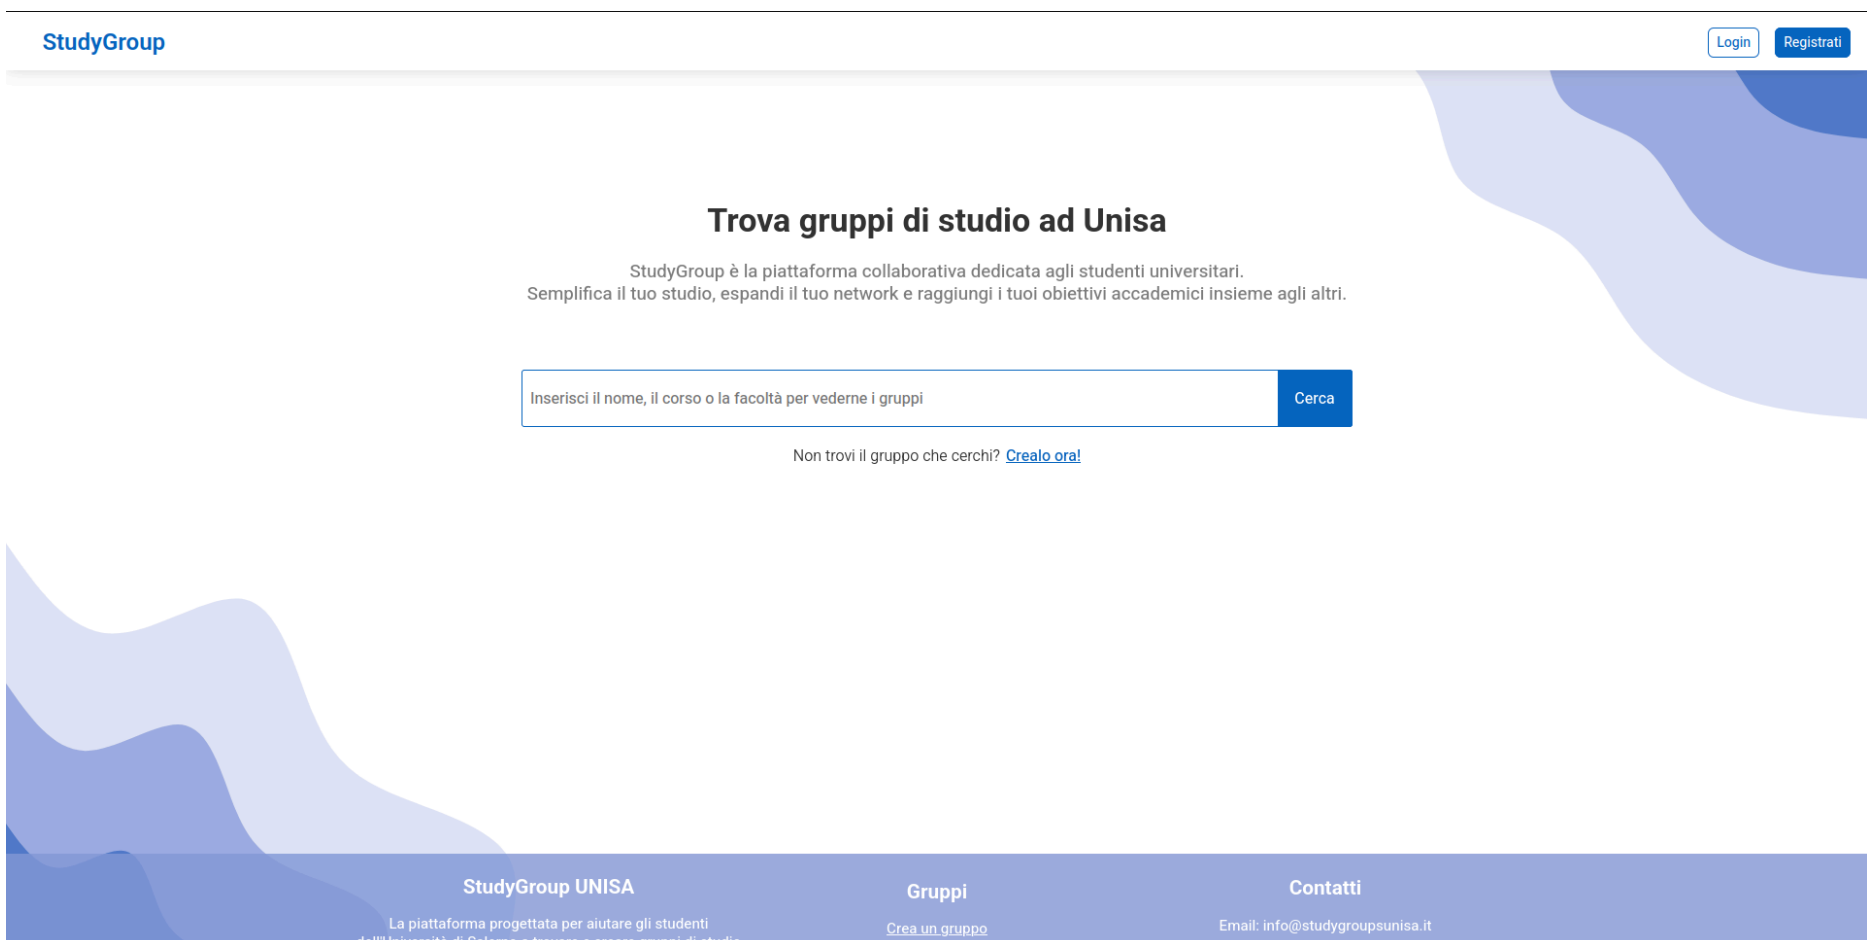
StudyGroup

Login Registrati

Trova gruppi di studio ad Unisa

StudyGroup è la piattaforma collaborativa dedicata agli studenti universitari.
Semplifica il tuo studio, espandi il tuo network e raggiungi i tuoi obiettivi accademici insieme agli altri.

Inserisci il nome, il corso o la facoltà per vederne i gruppi

Cerca

Non trovi il gruppo che cerchi? Crealo ora!

StudyGroup UNISA

La piattaforma progettata per aiutare gli studenti
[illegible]

Gruppi

Crea un gruppo

Contatti

Email: info@studygroupsunisa.it